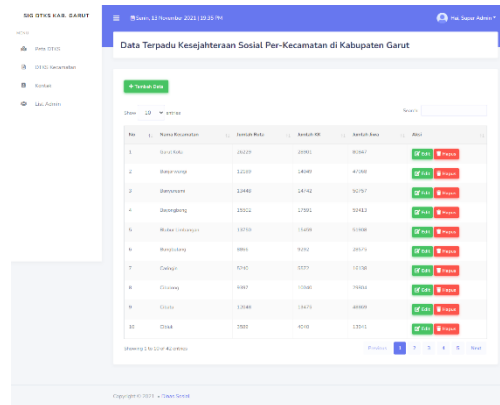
SIG DTKS KAB. GARUT

MENU

Peta DTKS

DTKS Kecamatan

Kontak

Log Admin

Senin, 22 November 2021 | 10:35 PM

Hai Super Admin

Data Terpadu Kesejahteraan Sosial Per-Kecamatan di Kabupaten Garut

+ Tambah Data

Show 10 entries

Search:

| No | Nama Kecamatan | Jumlah Ruta | Jumlah KK | Jumlah Jiwa | Aksi |
|---|---|---|---|---|---|
| 1 | Banjarwangi | 20229 | 20991 | 80567 | Edit Hapus |
| 2 | Banyuresmi | 12249 | 14049 | 47399 | Edit Hapus |
| 3 | Banyuresmi | 13448 | 14742 | 50797 | Edit Hapus |
| 4 | Bayongbong | 15522 | 17991 | 52412 | Edit Hapus |
| 5 | Blubur Limbangan | 15050 | 15409 | 51988 | Edit Hapus |
| 6 | Bungbulang | 8861 | 9292 | 28575 | Edit Hapus |
| 7 | Caringin | 5242 | 5577 | 19138 | Edit Hapus |
| 8 | Cibalong | 4947 | 5060 | 19434 | Edit Hapus |
| 9 | Cibatu | 13548 | 14679 | 46009 | Edit Hapus |
| 10 | Cibiuk | 3983 | 4218 | 13341 | Edit Hapus |

Showing 1 to 10 of 42 entries

Previous 1 2 3 4 5 Next

Copyright © 2021 - Super Admin